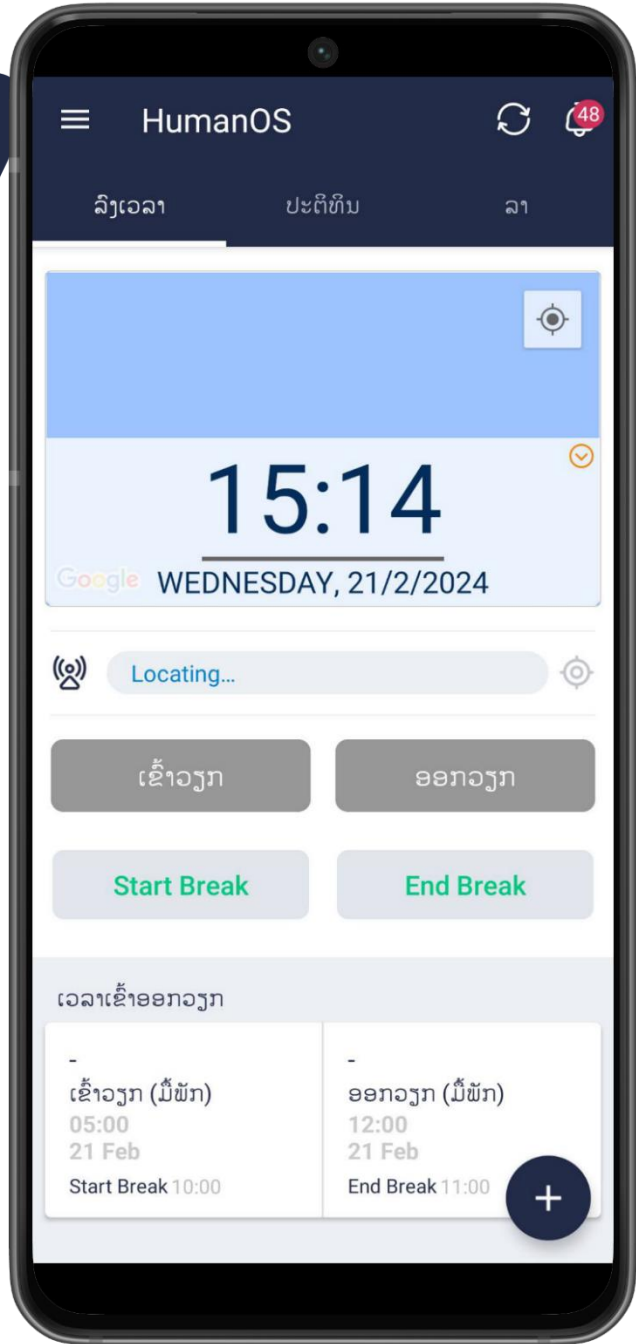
HumanOS

48

ລົງເວລາ ປະຕິທິນ ລາ

15:14

Google WEDNESDAY, 21/2/2024

Locating...

ເຂົ້າວຽກ ອອກວຽກ

Start Break End Break

ເວລາເຂົ້າອອກວຽກ

-
ເຂົ້າວຽກ (ມື້ພັກ)
05:00
21 Feb
Start Break 10:00

-
ອອກວຽກ (ມື້ພັກ)
12:00
21 Feb
End Break 11:00

+